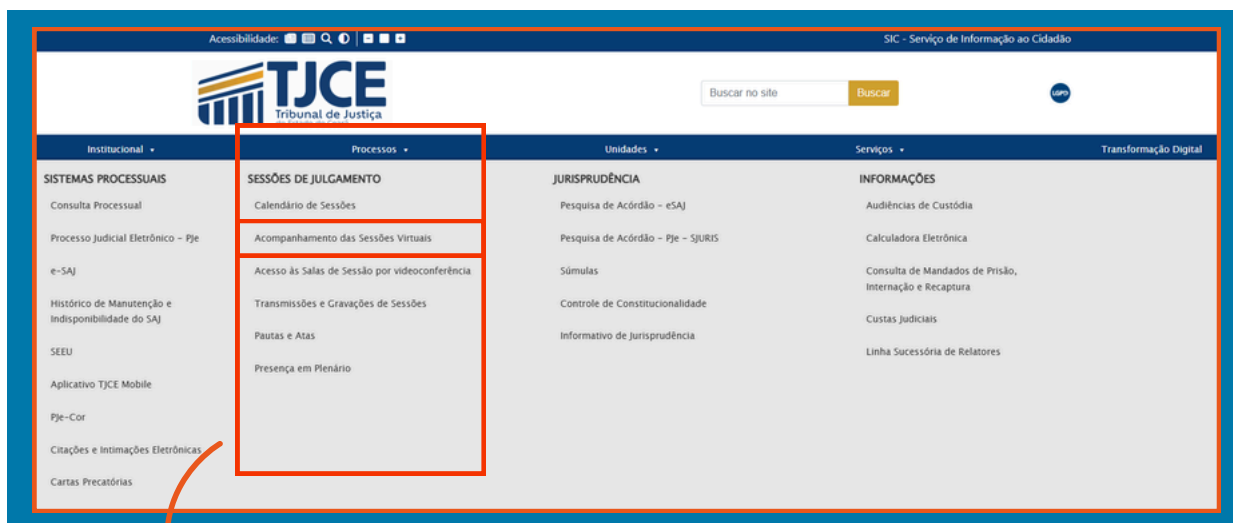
Acessibilidade:

SIC - Serviço de Informação ao Cidadão

TJCE
Tribunal de Justiça

Buscar no site
Buscar

LGPD

Institucional ▾
Processos ▾
Unidades ▾
Serviços ▾
Transformação Digital

SISTEMAS PROCESSUAIS
Consulta Processual
Processo Judicial Eletrônico – PJe
e-SAJ
Histórico de Manutenção e Indisponibilidade do SAJ
SEEU
Aplicativo TJCE Mobile
PJe-Cor
Citações e Intimações Eletrônicas
Cartas Precatórias

SESSÕES DE JULGAMENTO
Calendário de Sessões
Acompanhamento das Sessões Virtuais
Acesso às Salas de Sessão por videoconferência
Transmissões e Gravações de Sessões
Pautas e Atas
Presença em Plenário

JURISPRUDÊNCIA
Pesquisa de Acórdão – eSAJ
Pesquisa de Acórdão – PJe – SJURIS
Súmulas
Controle de Constitucionalidade
Informativo de Jurisprudência

INFORMAÇÕES
Audiências de Custódia
Calculadora Eletrônica
Consulta de Mandados de Prisão, Internação e Recaptura
Custas Judiciais
Linha Sucessória de Relatores